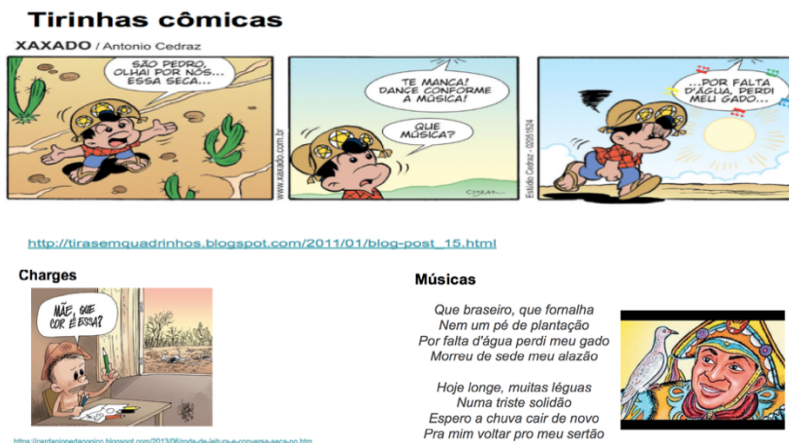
Tirinhas cômicas

XAXADO / Antonio Cedraz

SÃO PEDRO, OLHAI POR NÓS... ESSA SECA...

TE MANCA! DANCE CONFORME A MÚSICA!

QUE MÚSICA?

...POR FALTA D'ÁGUA, PERDI MEU GADO...

www.xaxado.com.br

Estúdio Cedraz - 02/05/824

CEDRAZ

http://tirasemquadrinhos.blogspot.com/2011/01/blog-post_15.html

Charges

MÃE, QUE COR É ESSA?

https://cantacionedagogico.blogspot.com/2013/06/onda-de-leitura-e-conversa-seca-no.htm

Músicas

Que braseiro, que fornalha
Nem um pé de plantação
Por falta d'água perdi meu gado
Morreu de sede meu alazão

Hoje longe, muitas léguas
Numa triste solidão
Espero a chuva cair de novo
Pra mim voltar pro meu sertão